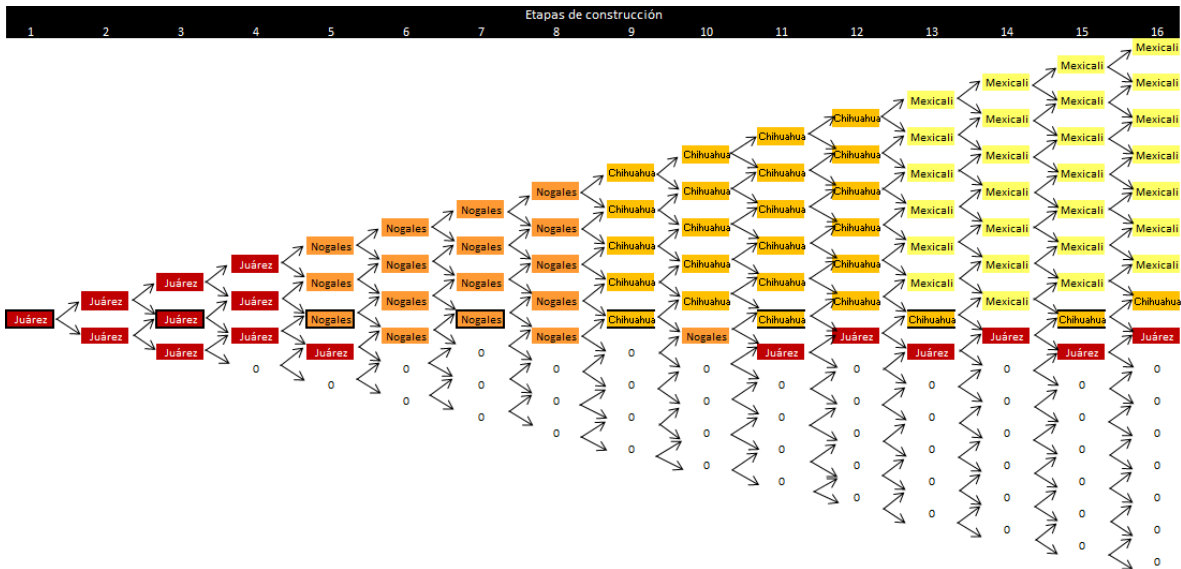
Etapas de construcción

| 1 | 2 | 3 | 4 | 5 | 6 | 7 | 8 | 9 | 10 | 11 | 12 | 13 | 14 | 15 | 16 |
|---|---|---|---|---|---|---|---|---|---|---|---|---|---|---|---|
| Juárez | Juárez | Juárez | Juárez | Nogales | Nogales | Nogales | Nogales | Chihuahua | Chihuahua | Chihuahua | Chihuahua | Mexicali | Mexicali | Mexicali | Mexicali |
| | Juárez | Juárez | Juárez | Nogales | Nogales | Nogales | Nogales | Chihuahua | Chihuahua | Chihuahua | Chihuahua | Mexicali | Mexicali | Mexicali | Mexicali |
| | | Juárez | Juárez | Nogales | Nogales | Nogales | Nogales | Chihuahua | Chihuahua | Chihuahua | Chihuahua | Mexicali | Mexicali | Mexicali | Mexicali |
| | | | 0 | Juárez | Nogales | Nogales | Nogales | Chihuahua | Chihuahua | Chihuahua | Chihuahua | Mexicali | Mexicali | Mexicali | Mexicali |
| | | | | 0 | 0 | 0 | Nogales | Chihuahua | Chihuahua | Chihuahua | Chihuahua | Mexicali | Mexicali | Mexicali | Mexicali |
| | | | | | 0 | 0 | 0 | 0 | Nogales | Chihuahua | Chihuahua | Chihuahua | Mexicali | Mexicali | Mexicali |
| | | | | | | 0 | 0 | 0 | 0 | Juárez | Juárez | Juárez | Mexicali | Mexicali | Mexicali |
| | | | | | | | 0 | 0 | 0 | 0 | 0 | 0 | Juárez | Chihuahua | Chihuahua |
| | | | | | | | | 0 | 0 | 0 | 0 | 0 | 0 | Juárez | Juárez |
| | | | | | | | | | 0 | 0 | 0 | 0 | 0 | 0 | 0 |
| | | | | | | | | | | 0 | 0 | 0 | 0 | 0 | 0 |
| | | | | | | | | | | | 0 | 0 | 0 | 0 | 0 |
| | | | | | | | | | | | | 0 | 0 | 0 | 0 |
| | | | | | | | | | | | | | 0 | 0 | 0 |
| | | | | | | | | | | | | | | 0 | 0 |
| | | | | | | | | | | | | | | | 0 |